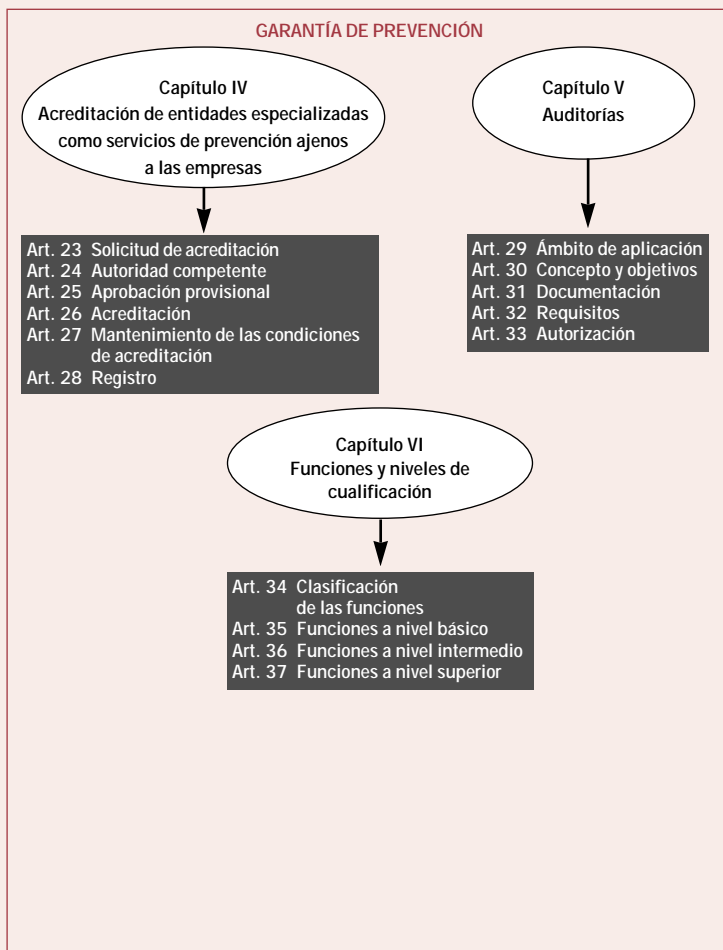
GARANTÍA DE PREVENCIÓN

Capítulo IV
Acreditación de entidades especializadas como servicios de prevención ajenos a las empresas

Art. 23 Solicitud de acreditación
Art. 24 Autoridad competente
Art. 25 Aprobación provisional
Art. 26 Acreditación
Art. 27 Mantenimiento de las condiciones de acreditación
Art. 28 Registro

Capítulo V
Auditorías

Art. 29 Ámbito de aplicación
Art. 30 Concepto y objetivos
Art. 31 Documentación
Art. 32 Requisitos
Art. 33 Autorización

Capítulo VI
Funciones y niveles de cualificación

Art. 34 Clasificación de las funciones
Art. 35 Funciones a nivel básico
Art. 36 Funciones a nivel intermedio
Art. 37 Funciones a nivel superior